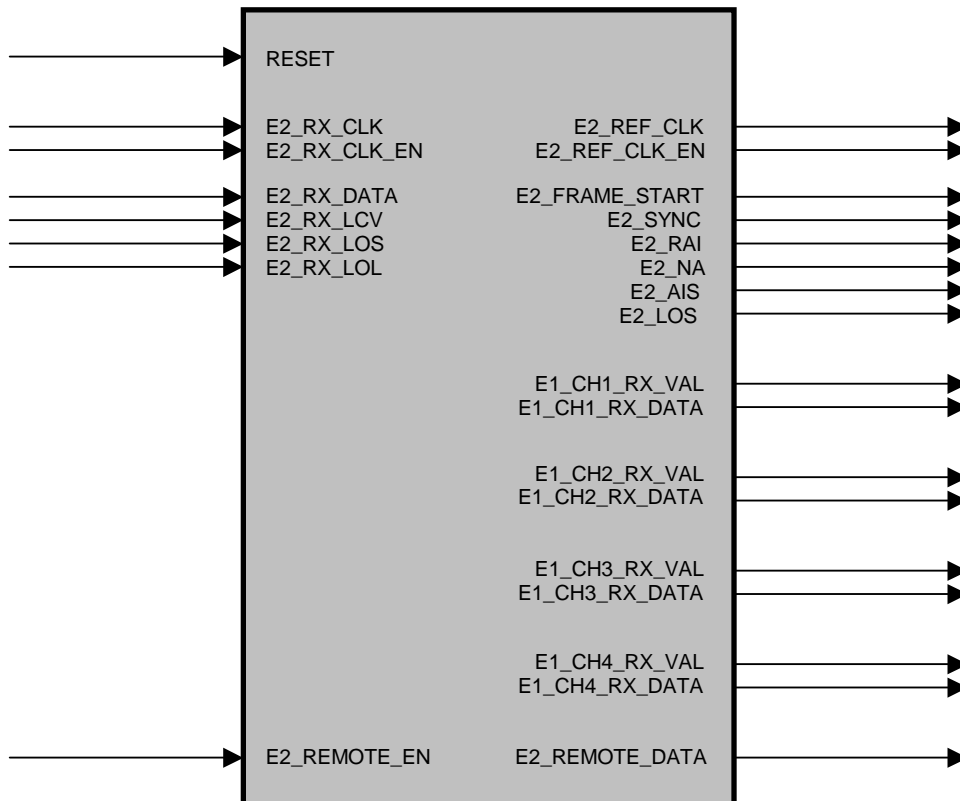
RESET

E2_RX_CLK
E2_RX_CLK_EN

E2_RX_DATA
E2_RX_LCV
E2_RX_LOS
E2_RX_LOL

E2_REF_CLK
E2_REF_CLK_EN

E2_FRAME_START
E2_SYNC
E2_RAI
E2_NA
E2_AIS
E2_LOS

E1_CH1_RX_VAL
E1_CH1_RX_DATA

E1_CH2_RX_VAL
E1_CH2_RX_DATA

E1_CH3_RX_VAL
E1_CH3_RX_DATA

E1_CH4_RX_VAL
E1_CH4_RX_DATA

E2_REMOTE_EN

E2_REMOTE_DATA